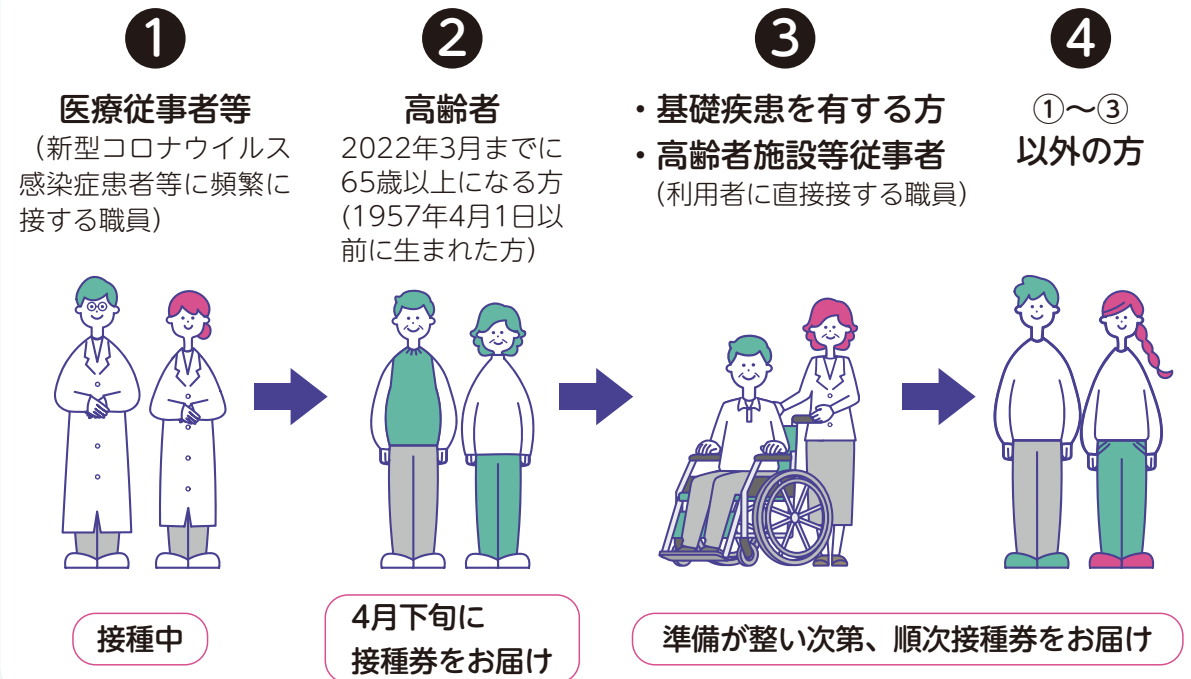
1
医療従事者等
（新型コロナウイルス感染症患者等に頻繁に接する職員）

2
高齢者
2022年3月までに65歳以上になる方
(1957年4月1日以前に生まれた方)

3
・基礎疾患を有する方
・高齢者施設等従事者
（利用者に直接接する職員）

4
①〜③
以外の方

接種中

4月下旬に
接種券をお届け

準備が整い次第、順次接種券をお届け